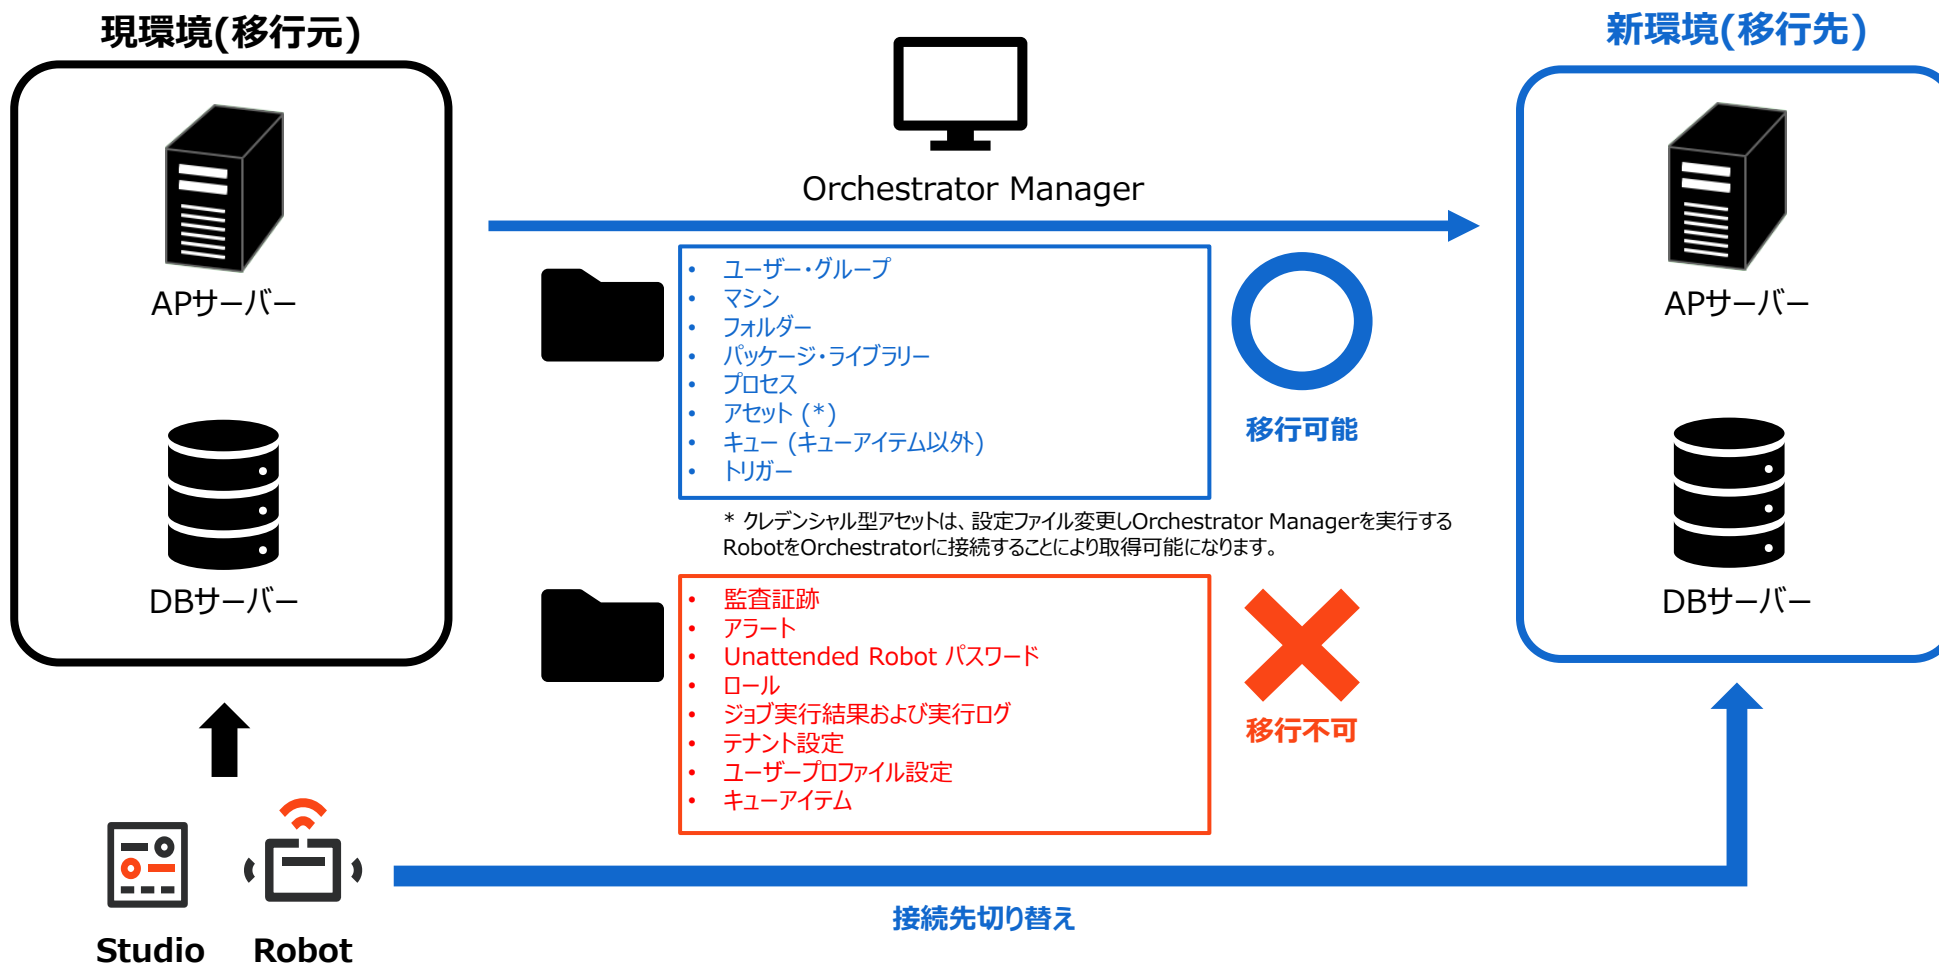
現環境(移行元)

APサーバー

DBサーバー

Orchestrator Manager

新環境(移行先)

APサーバー

DBサーバー

- ユーザー・グループ
- マシン
- フォルダー
- パッケージ・ライブラリー
- プロセス
- アセット（*）
- キュー（キューアイテム以外）
- トリガー

移行可能

* クレデンシャル型アセットは、設定ファイル変更しOrchestrator Managerを実行するRobotをOrchestratorに接続することにより取得可能になります。

- 監査証跡
- アラート
- Unattended Robot パスワード
- ロール
- ジョブ実行結果および実行ログ
- テナント設定
- ユーザープロファイル設定
- キューアイテム

移行不可

Studio Robot

接続先切り替え